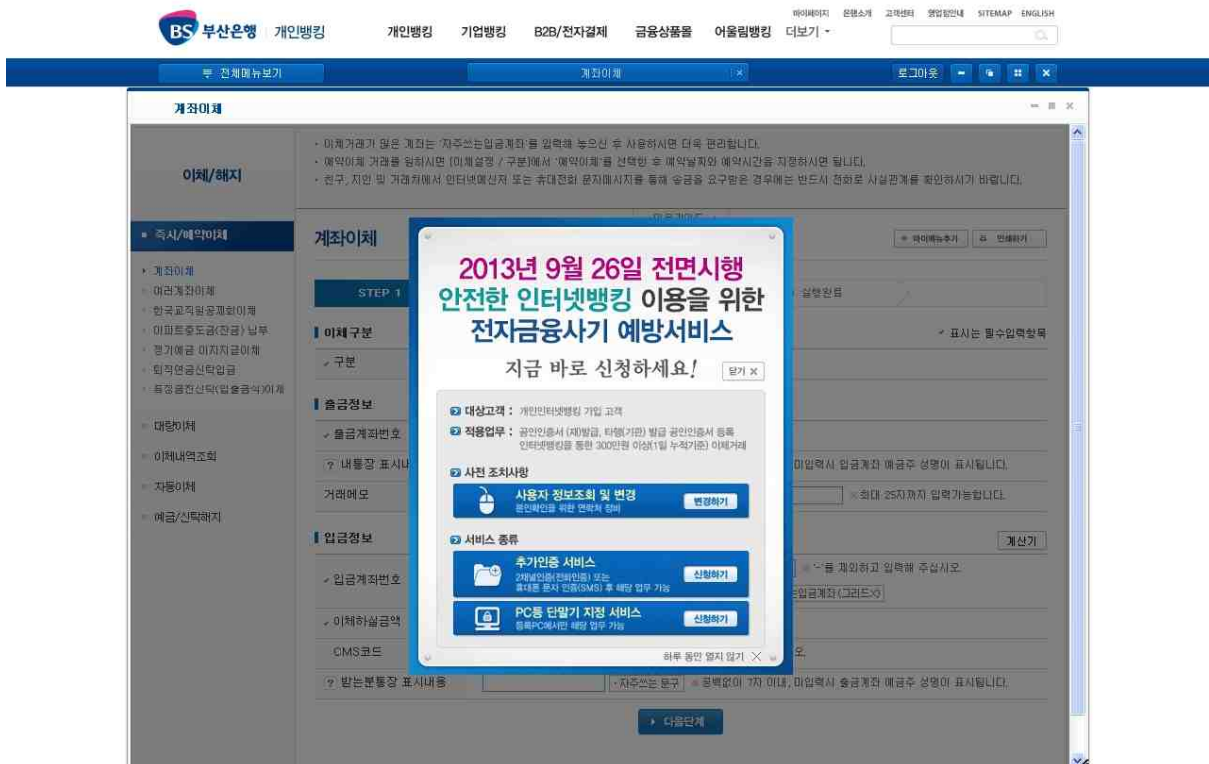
BS 부산은행 개인뱅킹 개인뱅킹 기업뱅킹 B2B/전자결제 금융상품몰 어울림뱅킹 더보기

마이페이지 은행소개 고객센터 영업점안내 SITEMAP ENGLISH

전체메뉴보기 계좌이체 로그아웃

계좌이체

이체/해지

• 이체거래가 많은 계좌는 '자주쓰는입금계좌'를 입력해 놓으신 후 사용하시면 더욱 편리합니다.
• 예약이체 거래를 원하시면 [이체설정 / 구분]에서 '예약이체'를 선택한 후 예약날짜와 예약시간을 지정하시면 됩니다.
• 친구, 지인 및 거래처에서 인터넷메신저 또는 휴대전화 문자메시지를 통해 송금을 요구받은 경우에는 반드시 전화로 사실관계를 확인하시기 바랍니다.

즉시/예약이체
계좌이체
미래계좌이체
한국교직원공제회이체
아파트중도금(잔금) 납부
정기예금 이자지급이체
퇴직연금신탁입금
특정금전신탁(입출금식)이체
대량이체
이체내역조회
자동이체
예금/신탁해지

계좌이체 마이메뉴추가 인쇄하기

STEP 1 실행완료

이체구분 표시는 필수입력항목
구분
출금정보
출금계좌번호
내통장 표시내 미입력시 입금계좌 예금주 성명이 표시됩니다.
거래메모 최대 25자까지 입력가능합니다.
입금정보 계산기
입금계좌번호 '-'를 제외하고 입력해 주십시오.
입금계좌(그리드)
이체하실금액
CMS코드
받는분통장 표시내용 자주쓰는 문구 공백없이 7자 이내, 미입력시 출금계좌 예금주 성명이 표시됩니다.
다음단계

2013년 9월 26일 전면시행
안전한 인터넷뱅킹 이용을 위한
전자금융사기 예방서비스
지금 바로 신청하세요! 닫기 X

대상고객 : 개인인터넷뱅킹 가입 고객
적용업무 : 공인인증서 (재)발급, 타행(기관) 발급 공인인증서 등록 인터넷뱅킹을 통한 300만원 이상(1일 누적기준) 이체거래

사전 조치사항
사용자 정보조회 및 변경 본인확인을 위한 연락처 정비 변경하기

서비스 종류
추가인증 서비스 2채널인증(전화인증) 또는 휴대폰 문자 인증(SMS) 후 해당 업무 가능 신청하기
PC등 단말기 지정 서비스 등록PC에서만 해당 업무 가능 신청하기

하루 동안 열지 않기 X